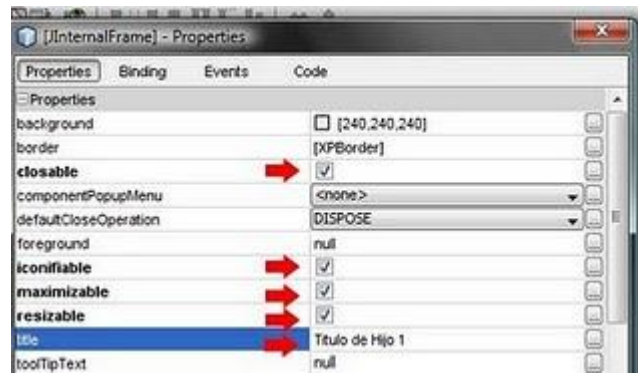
[JInternalFrame] - Properties

Properties | Binding | Events | Code

Properties

| | |
|---|---|
| background | [240,240,240] |
| border | [XPBorder] |
| closable | ✓ |
| componentPopupMenu | <none> |
| defaultCloseOperation | DISPOSE |
| foreground | null |
| iconifiable | ✓ |
| maximizable | ✓ |
| resizable | ✓ |
| title | Titulo de Hijo 1 |
| toolTipText | null |